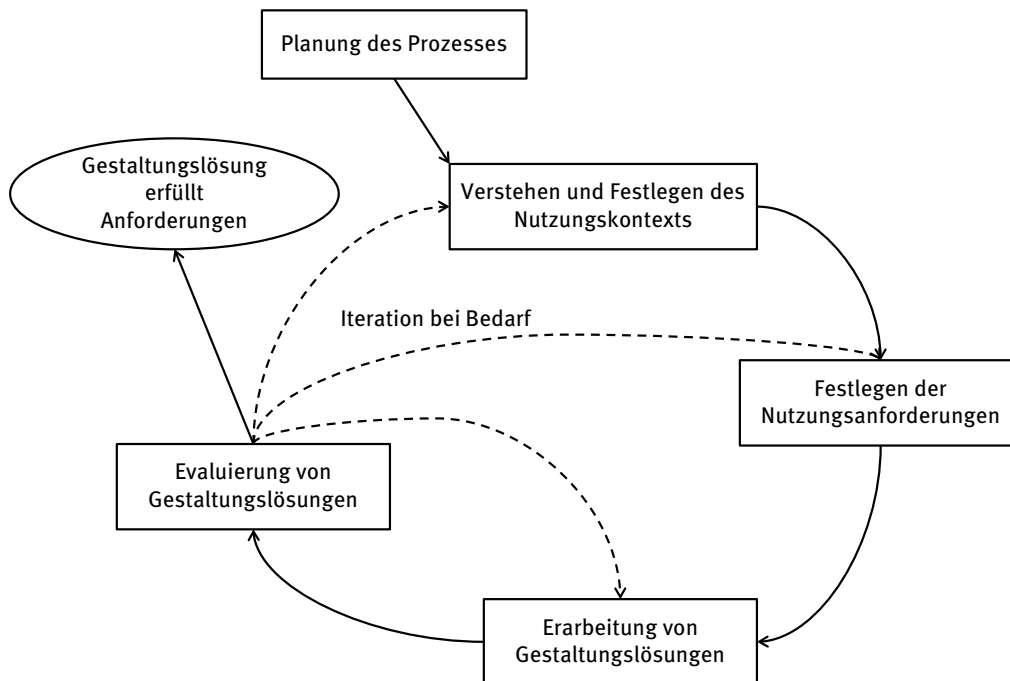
Planung des Prozesses

Gestaltungslösung erfüllt Anforderungen

Verstehen und Festlegen des Nutzungskontexts

Iteration bei Bedarf

Festlegen der Nutzungsanforderungen

Evaluierung von Gestaltungslösungen

Erarbeitung von Gestaltungslösungen